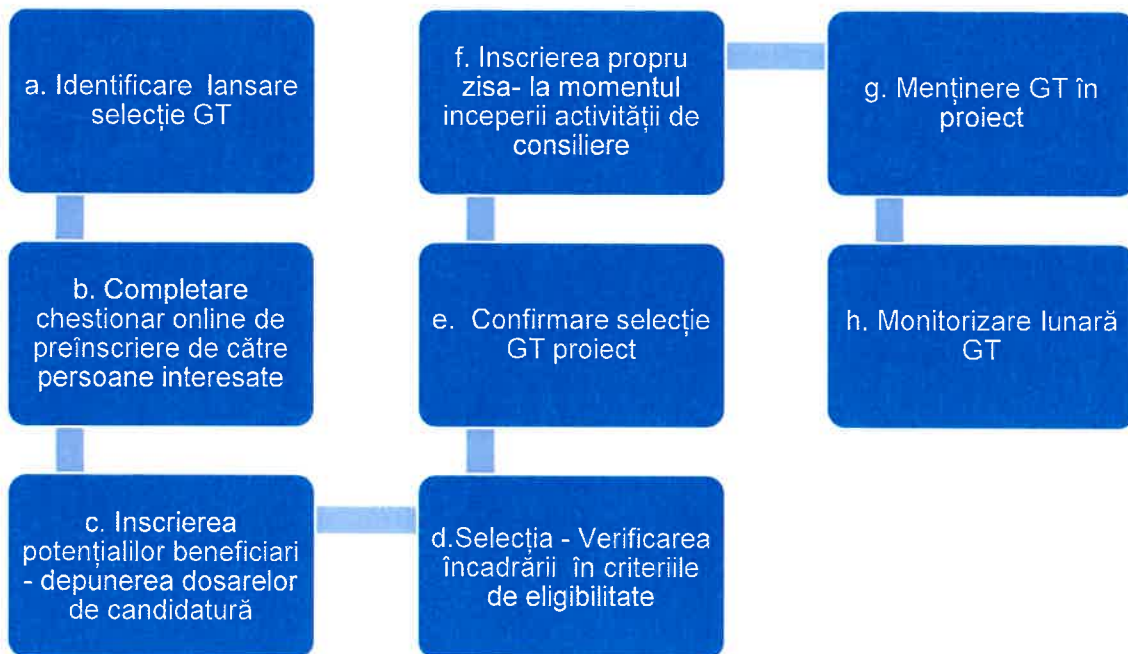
a. Identificare lansare selecție GT

b. Completare chestionar online de preînscriere de către persoane interesate

c. Inscrierea potențialilor beneficiari - depunerea dosarelor de candidatură

d.Selecția - Verificarea încadrării în criteriile de eligibilitate

e. Confirmare selecție GT proiect

f. Inscrierea propru zisa- la momentul inceperii activității de consiliere

g. Menținere GT în proiect

h. Monitorizare lunară GT